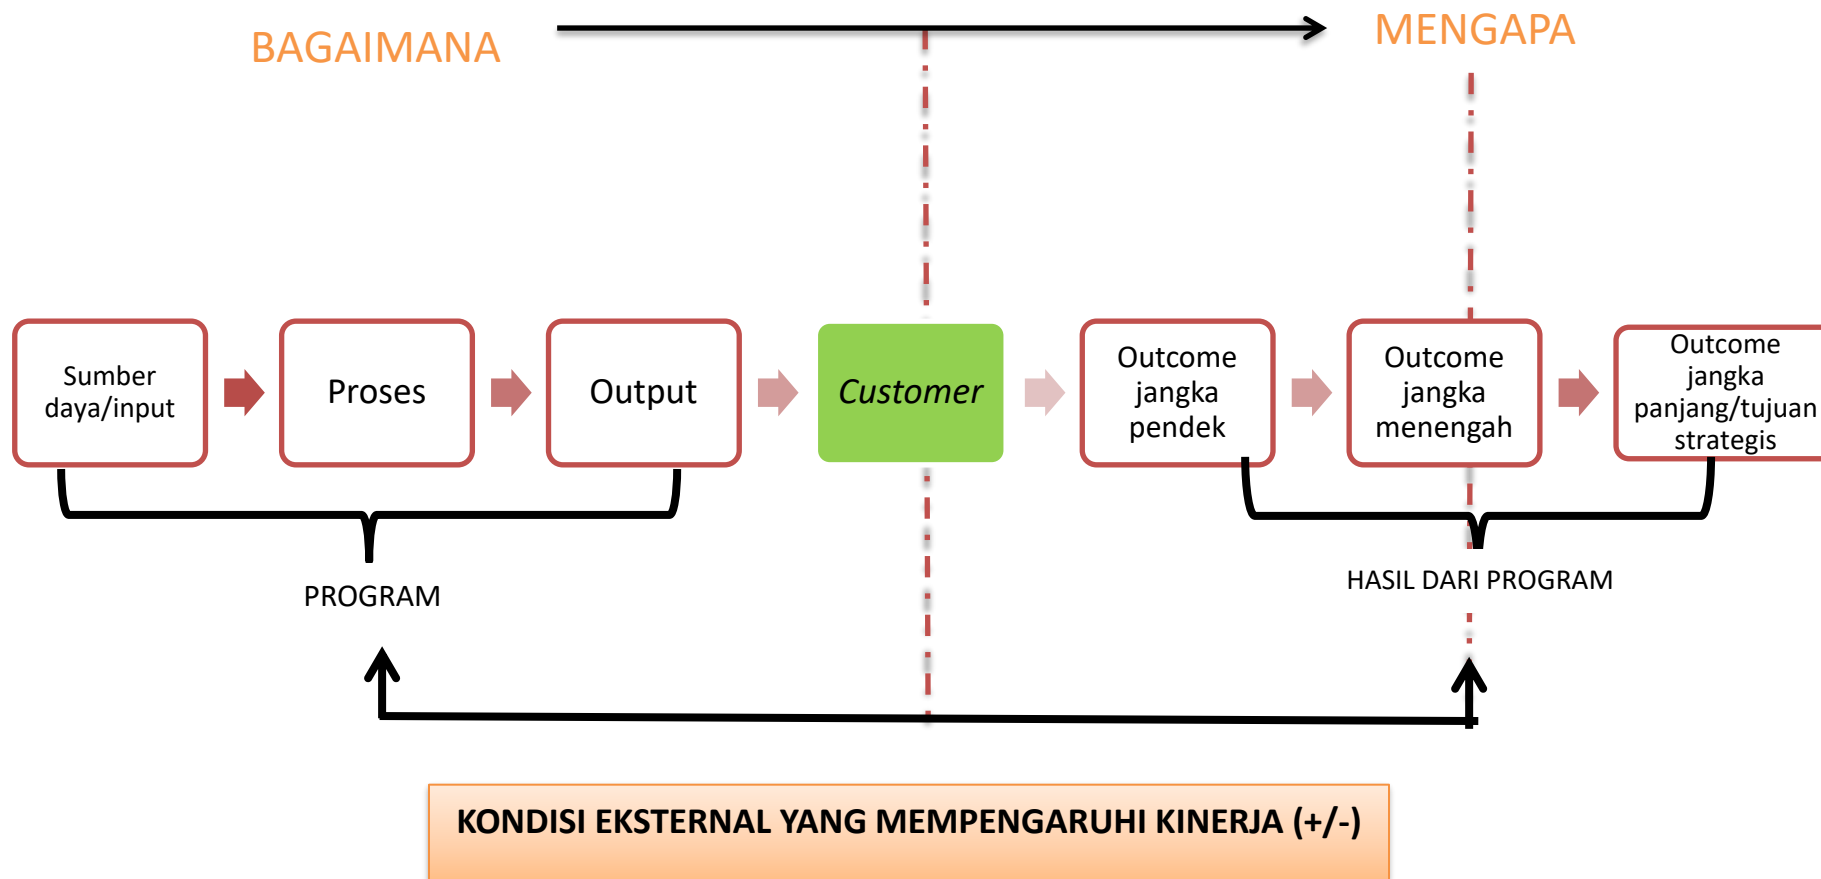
BAGAIMANA

MENGAPA

Sumber daya/input

Proses

Output

Customer

Outcome jangka pendek

Outcome jangka menengah

Outcome jangka panjang/tujuan strategis

PROGRAM

HASIL DARI PROGRAM

KONDISI EKSTERNAL YANG MEMPENGARUHI KINERJA (+/-)